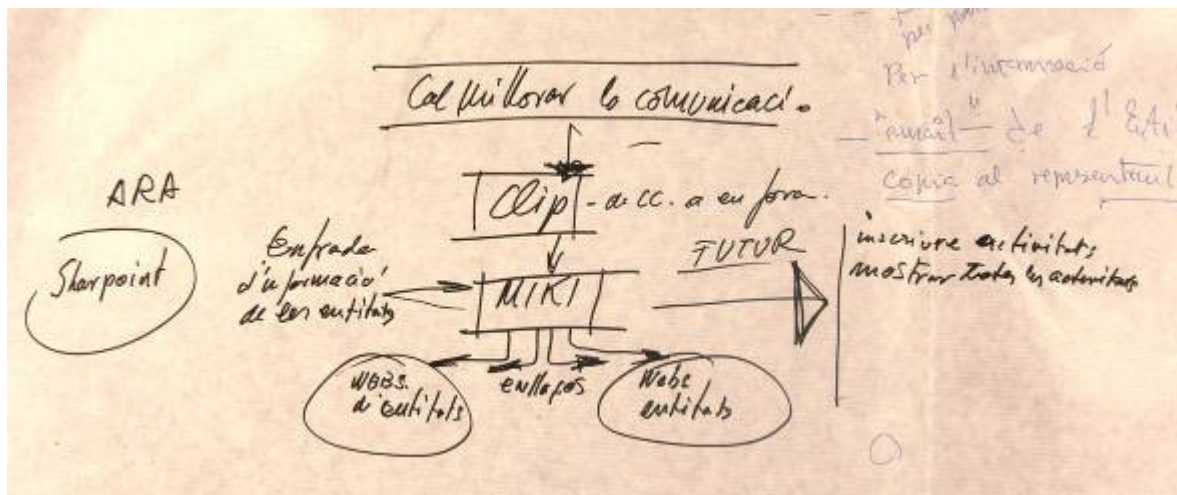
Cal millorar la comunicació

ARA

Sharpoint

Clip - a cc. a en foro.

Entrada d'informació de les entitats

MIKI

FUTUR

inscriure activitats
mostrar totes les activitats

WEBS. d'entitats

enllaços

Webs entitats

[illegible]
per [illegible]
Per l'informació
"email" de l'Ent
copia al representant